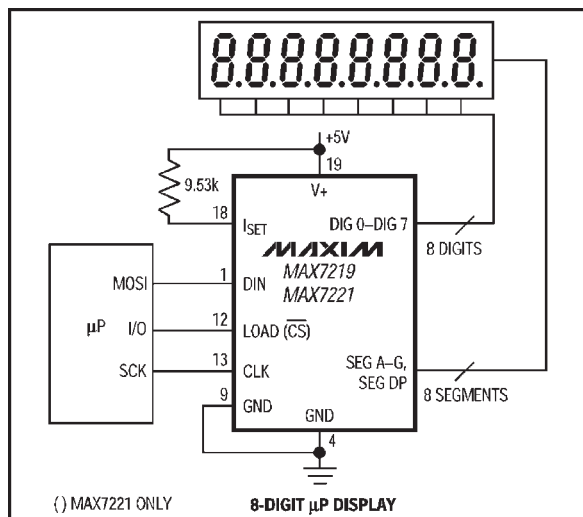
8.8.8.8.8.8.8.8.

+5V

19

9.53k

V+

18

$I_{SET}$

DIG 0–DIG 7

8 DIGITS

MAXIM

MAX7219

MAX7221

MOSI

1

DIN

μP

I/O

12

LOAD $(\overline{CS})$

SCK

13

CLK

SEG A–G, SEG DP

8 SEGMENTS

9

GND

GND

4

( ) MAX7221 ONLY

8-DIGIT μP DISPLAY